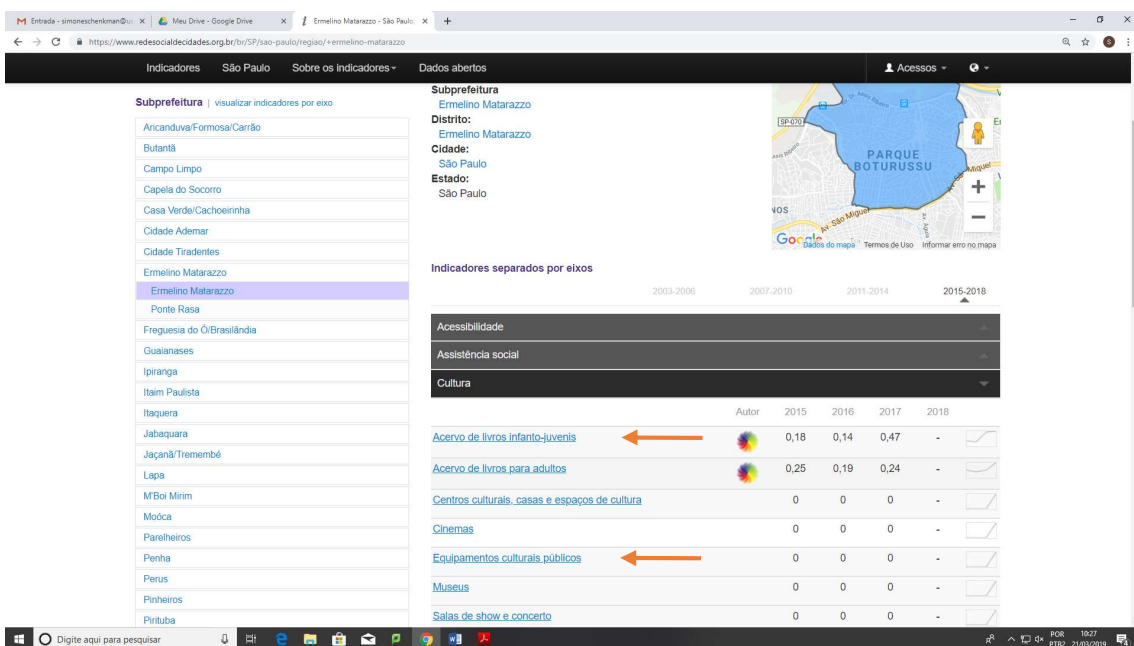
Entrada - simoneschenkman@u ×
Meu Drive - Google Drive ×
Ermelino Matarazzo - São Paulo ×
+

https://www.redesocialdecidades.org.br/br/SP/sao-paulo/regiao/+ermelino-matarazzo

Indicadores São Paulo Sobre os indicadores Dados abertos Acessos

Subprefeitura | visualizar indicadores por eixo

Aricanduva/Formosa/Carrão
Butantã
Campo Limpo
Capela do Socorro
Casa Verde/Cachoeirinha
Cidade Ademar
Cidade Tiradentes
Ermelino Matarazzo
Ermelino Matarazzo
Ponte Rasa
Freguesia do Ó/Brasilândia
Guaianases
Ipiranga
Itaim Paulista
Itaquera
Jabaquara
Jaçanã/Tremembé
Lapa
M'Boi Mirim
Moóca
Parelheiros
Penha
Perus
Pinheiros
Pirituba

Subprefeitura
Ermelino Matarazzo
Distrito:
Ermelino Matarazzo
Cidade:
São Paulo
Estado:
São Paulo

SP-070
PARQUE BOTURUSSU
Av. São Miguel
Google Dados do mapa Termos de Uso Informar erro no mapa

Indicadores separados por eixos

2003-2006 2007-2010 2011-2014 2015-2018

Acessibilidade
Assistência social
Cultura

| | Autor | 2015 | 2016 | 2017 | 2018 |
|---|---|---|---|---|---|
| Acervo de livros infanto-juvenis | | 0,18 | 0,14 | 0,47 | - |
| Acervo de livros para adultos | | 0,25 | 0,19 | 0,24 | - |
| Centros culturais, casas e espaços de cultura | | 0 | 0 | 0 | - |
| Cinemas | | 0 | 0 | 0 | - |
| Equipamentos culturais públicos | | 0 | 0 | 0 | - |
| Museus | | 0 | 0 | 0 | - |
| Salas de show e concerto | | 0 | 0 | 0 | - |

Digite aqui para pesquisar
POR PTB2 10:27 21/03/2019